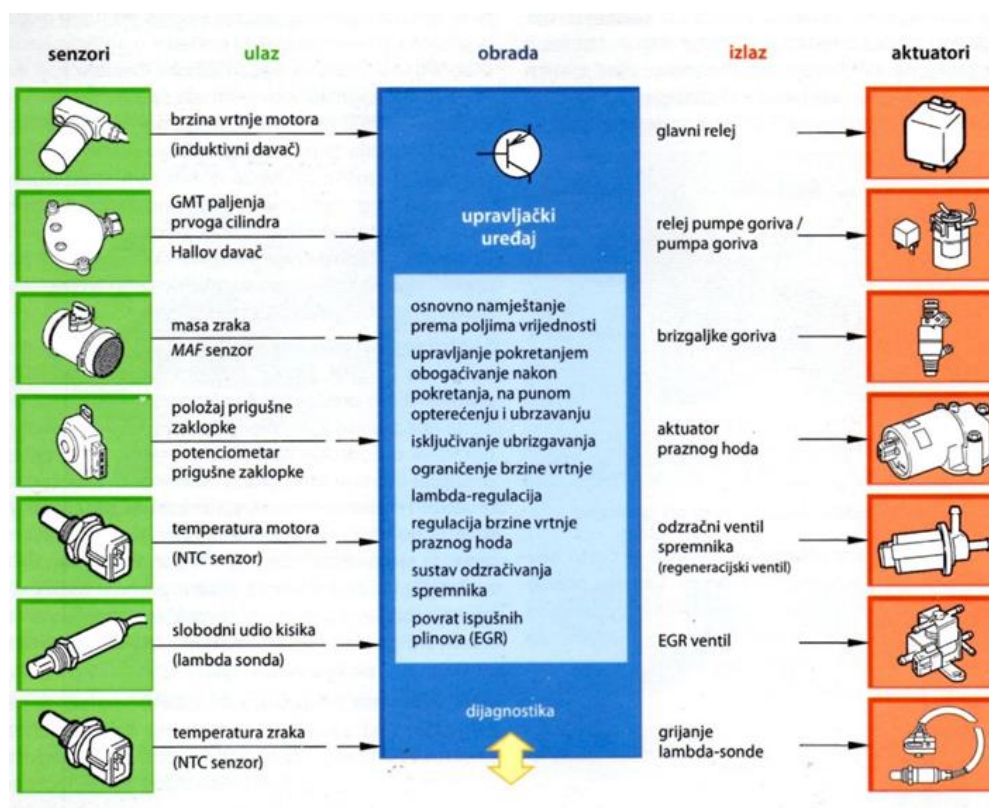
senzori

ulaz

obrada

izlaz

aktuatori

brzina vrtnje motora
(induktivni davač)

GMT paljenja prvoga cilindra
Hallov davač

masa zraka
*MAF* senzor

položaj prigušne zaklopke
potenciometar prigušne zaklopke

temperatura motora
(NTC senzor)

slobodni udio kisika
(lambda sonda)

temperatura zraka
(NTC senzor)

upravljački uređaj

osnovno namještanje prema poljima vrijednosti

upravljanje pokretanjem obogaćivanje nakon pokretanja, na punom opterećenju i ubrzavanju

isključivanje ubrizgavanja

ograničenje brzine vrtnje

lambda-regulacija

regulacija brzine vrtnje praznog hoda

sustav odzračivanja spremnika

povrat ispušnih plinova (EGR)

dijagnostika

glavni relej

relej pumpe goriva / pumpa goriva

brizgaljke goriva

aktuator praznog hoda

odzračni ventil spremnika
(regeneracijski ventil)

EGR ventil

grijanje lambda-sonde